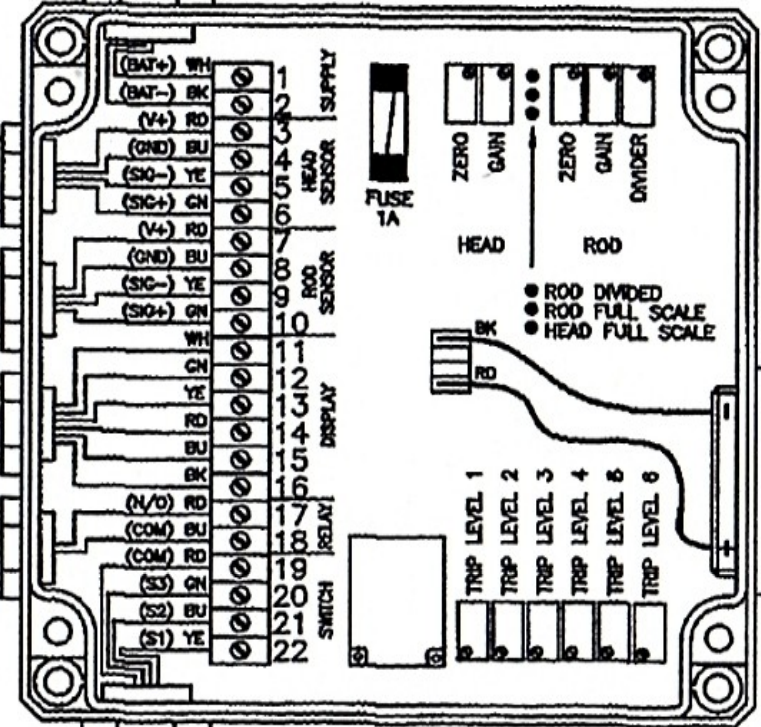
(BAT+) WH 1
(BAT−) BK 2
SUPPLY
(V+) RD 3
(GND) BU 4
(SIG−) YE 5
(SIG+) GN 6
HEAD SENSOR
(V+) RD 7
(GND) BU 8
(SIG−) YE 9
(SIG+) GN 10
ROD SENSOR
WH 11
GN 12
YE 13
RD 14
BU 15
BK 16
DISPLAY
(N/O) RD 17
(COM) BU 18
RELAY
(COM) RD 19
(S3) GN 20
(S2) BU 21
(S1) YE 22
SWITCH

FUSE 1A

ZERO
GAIN
HEAD

ZERO
GAIN
DIVIDER
ROD

ROD DIVIDED
ROD FULL SCALE
HEAD FULL SCALE

BK
RD

−
+

TRIP LEVEL 1
TRIP LEVEL 2
TRIP LEVEL 3
TRIP LEVEL 4
TRIP LEVEL 5
TRIP LEVEL 6